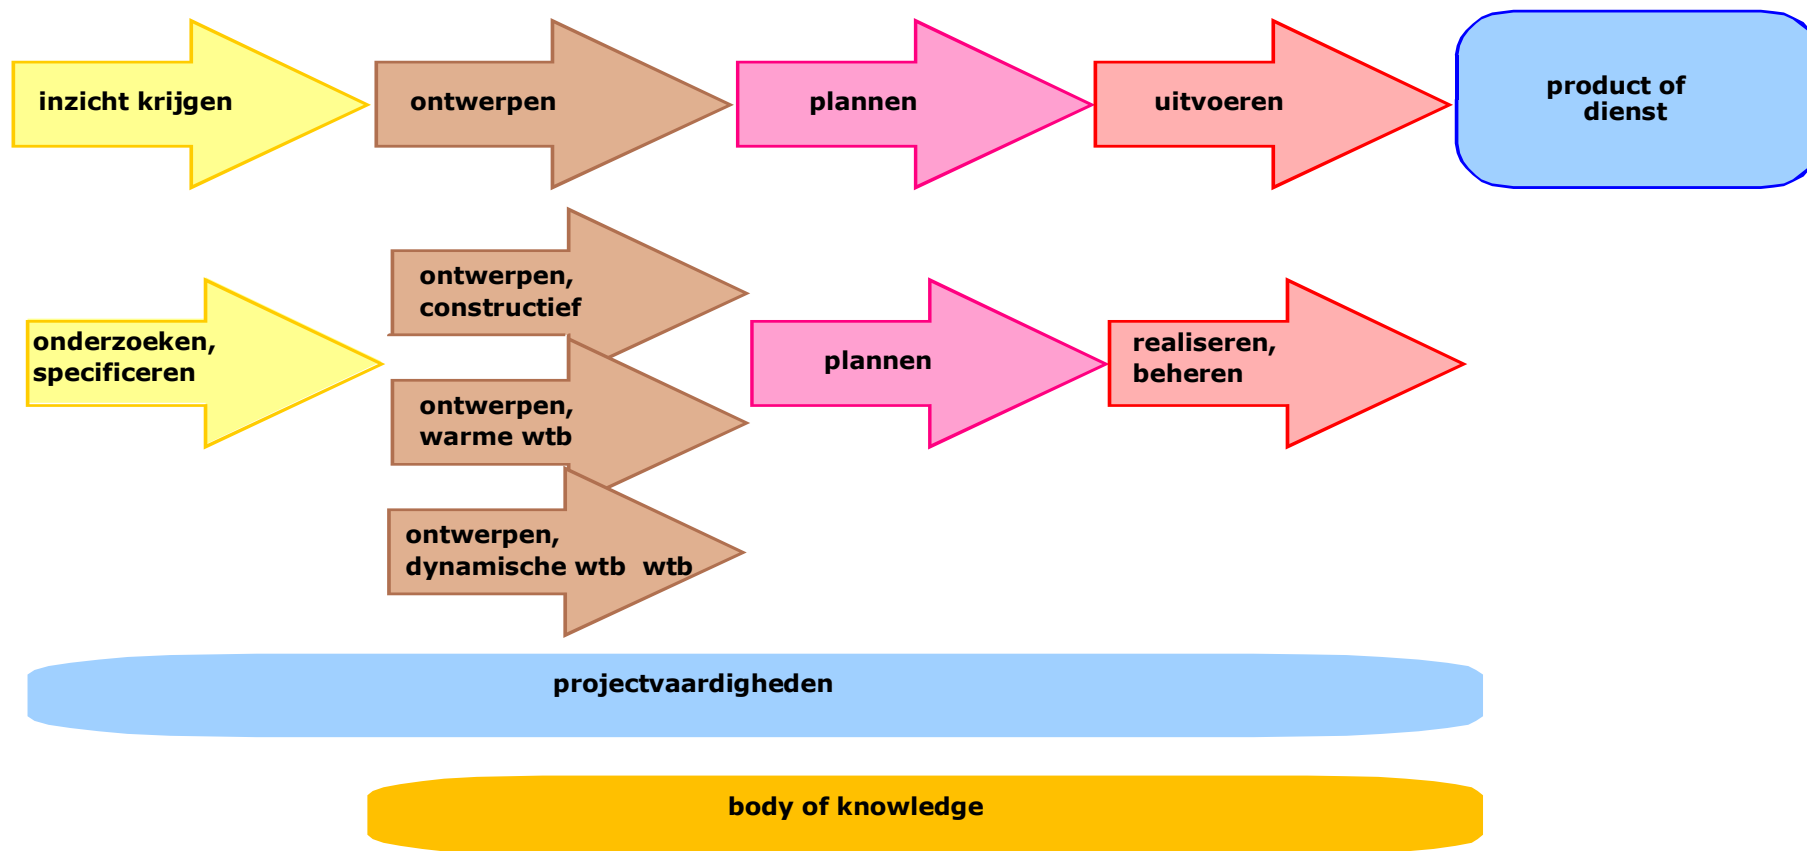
inzicht krijgen

ontwerpen

plannen

uitvoeren

product of dienst

onderzoeken, specificeren

ontwerpen, constructief

ontwerpen, warme wtb

ontwerpen, dynamische wtb wtb

plannen

realiseren, beheren

projectvaardigheden

body of knowledge